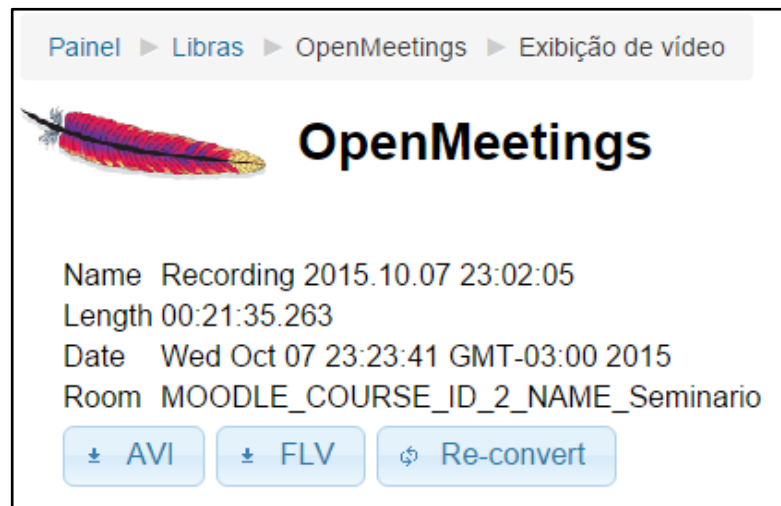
Painel ▶ Libras ▶ OpenMeetings ▶ Exibição de vídeo

OpenMeetings

| Name | Recording 2015.10.07 23:02:05 |
|---|---|
| Length | 00:21:35.263 |
| Date | Wed Oct 07 23:23:41 GMT-03:00 2015 |
| Room | MOODLE_COURSE_ID_2_NAME_Seminario |

AVI FLV Re-convert